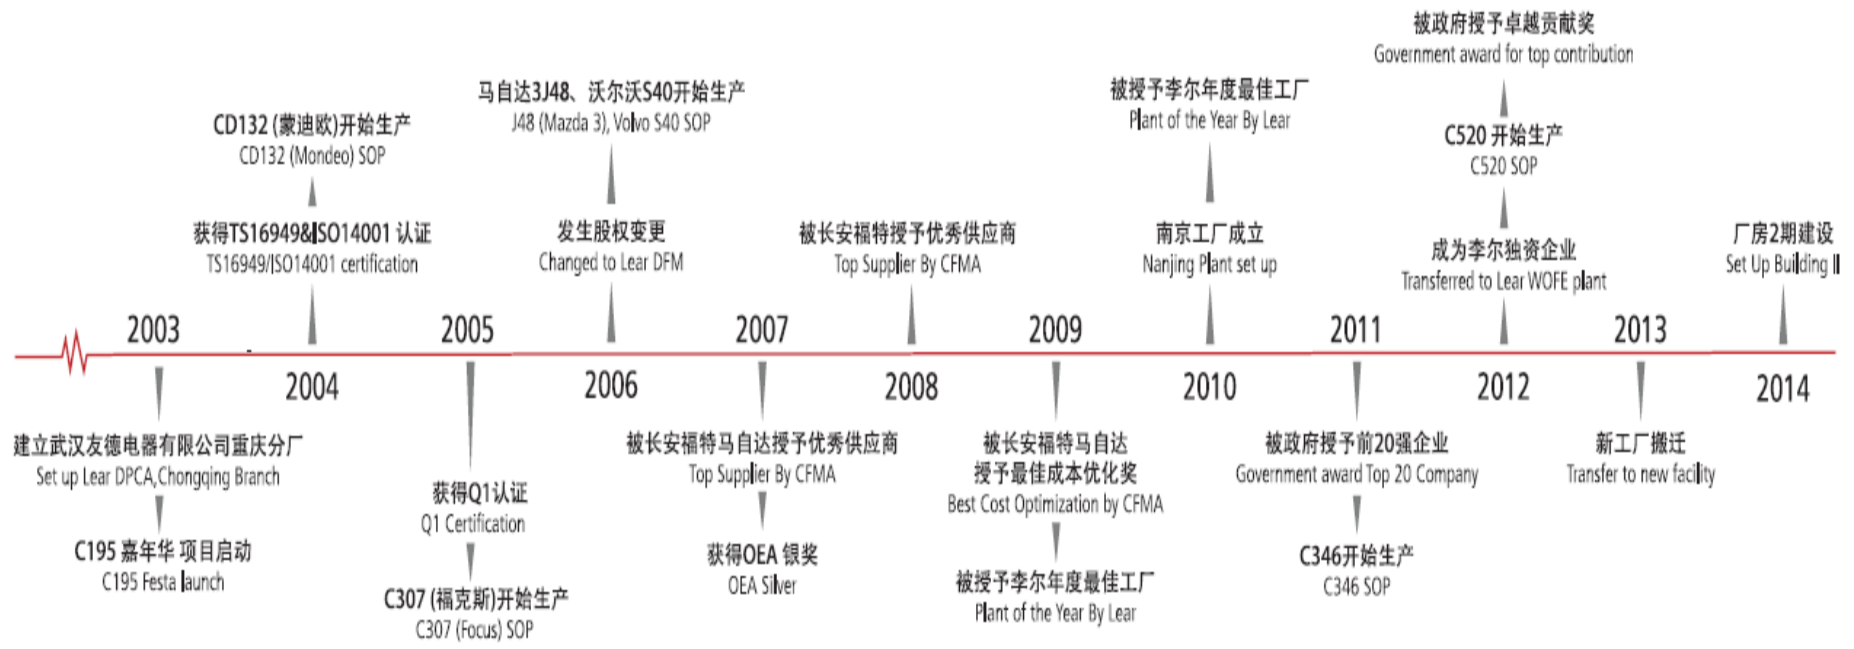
2003

建立武汉友德电器有限公司重庆分厂
Set up Lear DPCA,Chongqing Branch

C195 嘉年华 项目启动
C195 Festa launch

2004

获得TS16949&ISO14001 认证
TS16949/ISO14001 certification

CD132 (蒙迪欧)开始生产
CD132 (Mondeo) SOP

2005

获得Q1认证
Q1 Certification

C307 (福克斯)开始生产
C307 (Focus) SOP

2006

发生股权变更
Changed to Lear DFM

马自达3J48、沃尔沃S40开始生产
J48 (Mazda 3), Volvo S40 SOP

2007

被长安福特马自达授予优秀供应商
Top Supplier By CFMA

获得OEA 银奖
OEA Silver

2008

被长安福特授予优秀供应商
Top Supplier By CFMA

2009

被长安福特马自达
授予最佳成本优化奖
Best Cost Optimization by CFMA

被授予李尔年度最佳工厂
Plant of the Year By Lear

2010

南京工厂成立
Nanjing Plant set up

被授予李尔年度最佳工厂
Plant of the Year By Lear

2011

被政府授予前20强企业
Government award Top 20 Company

C346开始生产
C346 SOP

2012

成为李尔独资企业
Transferred to Lear WOFE plant

C520 开始生产
C520 SOP

被政府授予卓越贡献奖
Government award for top contribution

2013

新工厂搬迁
Transfer to new facility

2014

厂房2期建设
Set Up Building II